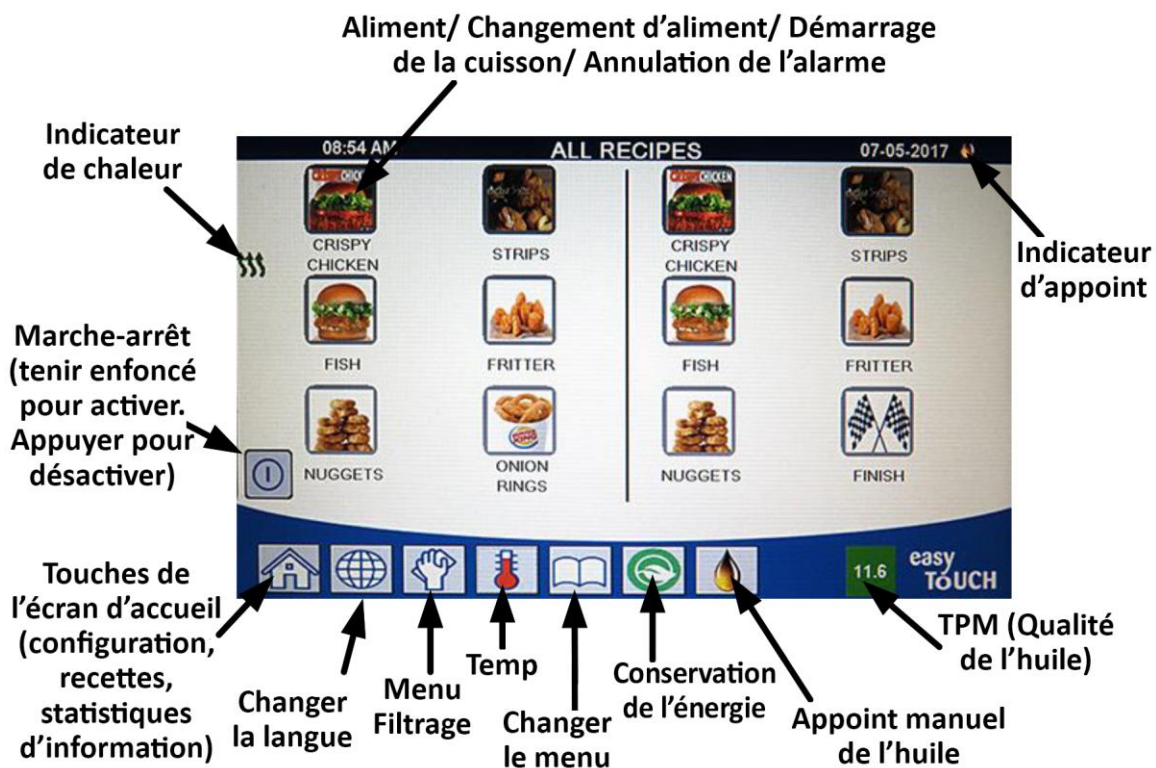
Aliment/ Changement d'aliment/ Démarrage de la cuisson/ Annulation de l'alarme

Indicateur de chaleur

08:54 AM
ALL RECIPES
07-05-2017

CRISPY CHICKEN
STRIPS
CRISPY CHICKEN
STRIPS

Indicateur d'appoint

FISH
FRITTER
FISH
FRITTER

Marche-arrêt (tenir enfoncé pour activer. Appuyer pour désactiver)

NUGGETS
ONION RINGS
NUGGETS
FINISH

11.6
easy TOUCH

Touches de l'écran d'accueil (configuration, recettes, statistiques d'information)

Changer la langue

Menu Filtrage

Temp

Changer le menu

Conservation de l'énergie

Appoint manuel de l'huile

TPM (Qualité de l'huile)